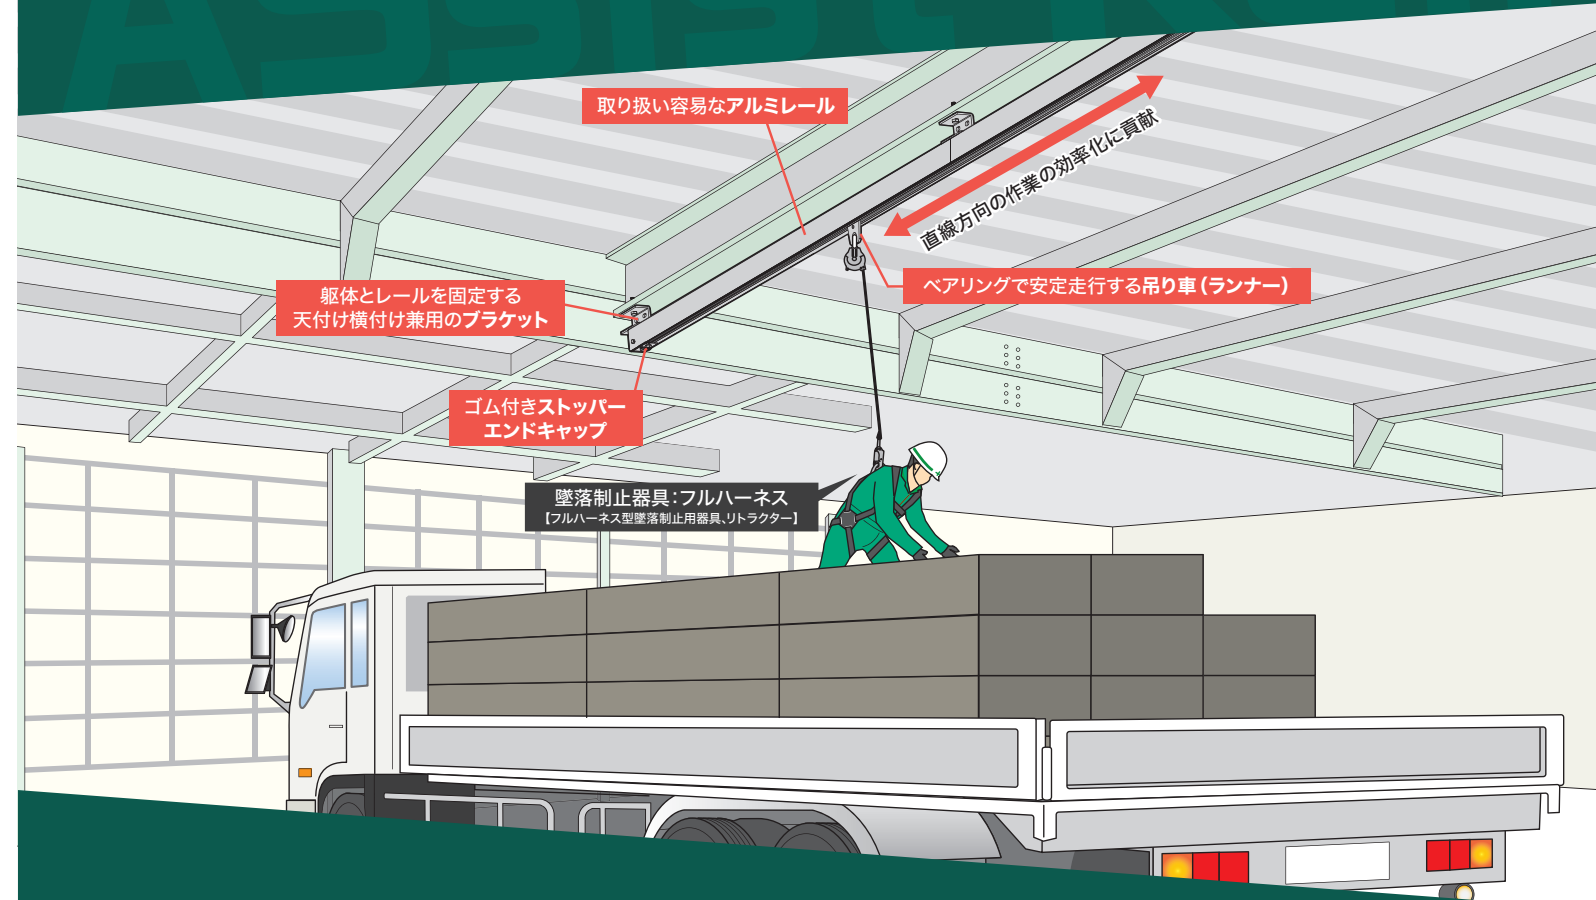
取り扱い容易なアルミレール

直線方向の作業の効率化に貢献

躯体とレールを固定する
天付け横付け兼用のブラケット

ベアリングで安定走行する吊り車(ランナー)

ゴム付きストッパー
エンドキャップ

墜落制止器具:フルハーネス
【フルハーネス型墜落制止用器具、リトラクター】